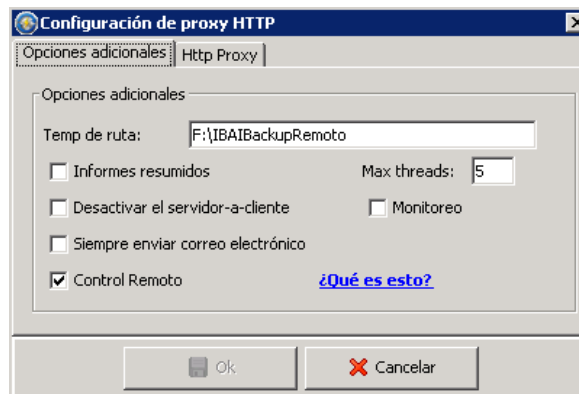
Configuración de proxy HTTP

Opciones adicionales | Http Proxy

Opciones adicionales

Temp de ruta: F:\IBAIBackupRemoto

Informes resumidos

Max threads: 5

Desactivar el servidor-a-cliente

Monitoreo

Siempre enviar correo electrónico

Control Remoto

¿Qué es esto?

Ok

Cancelar